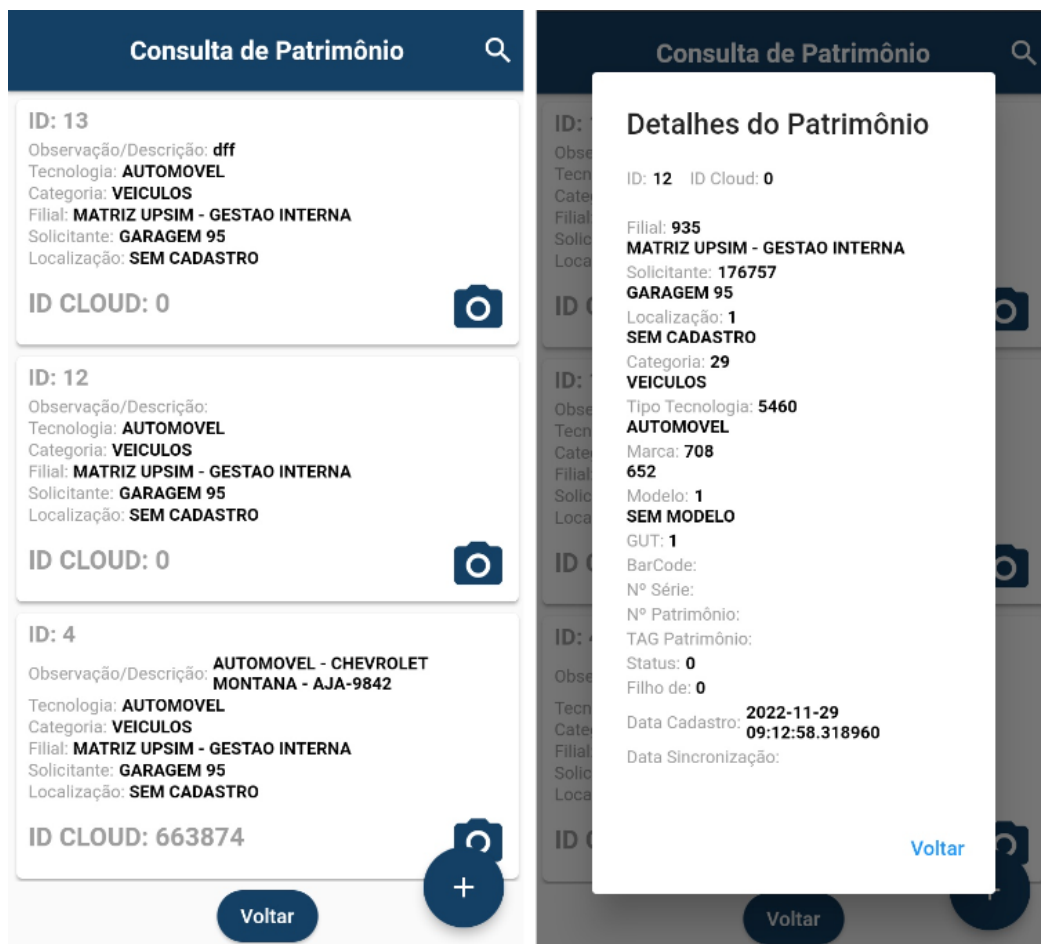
Consulta de Patrimônio

ID: 13
Observação/Descrição: dff
Tecnologia: AUTOMOVEL
Categoria: VEICULOS
Filial: MATRIZ UPSIM - GESTAO INTERNA
Solicitante: GARAGEM 95
Localização: SEM CADASTRO

ID CLOUD: 0

ID: 12
Observação/Descrição:
Tecnologia: AUTOMOVEL
Categoria: VEICULOS
Filial: MATRIZ UPSIM - GESTAO INTERNA
Solicitante: GARAGEM 95
Localização: SEM CADASTRO

ID CLOUD: 0

ID: 4
Observação/Descrição: AUTOMOVEL - CHEVROLET MONTANA - AJA-9842
Tecnologia: AUTOMOVEL
Categoria: VEICULOS
Filial: MATRIZ UPSIM - GESTAO INTERNA
Solicitante: GARAGEM 95
Localização: SEM CADASTRO

ID CLOUD: 663874

+

Voltar

Consulta de Patrimônio

ID: 1
Obse
Tecn
Cate
Filial
Solic
Loca
ID

ID: 1
Obse
Tecn
Cate
Filial
Solic
Loca
ID

ID: 4
Obse
Tecn
Cate
Filial
Solic
Loca
ID

Detalhes do Patrimônio

ID: 12 ID Cloud: 0

Filial: 935
MATRIZ UPSIM - GESTAO INTERNA
Solicitante: 176757
GARAGEM 95
Localização: 1
SEM CADASTRO
Categoria: 29
VEICULOS
Tipo Tecnologia: 5460
AUTOMOVEL
Marca: 708
652
Modelo: 1
SEM MODELO
GUT: 1
BarCode:
Nº Série:
Nº Patrimônio:
TAG Patrimônio:
Status: 0
Filho de: 0
Data Cadastro: 2022-11-29 09:12:58.318960
Data Sincronização:

Voltar

Voltar